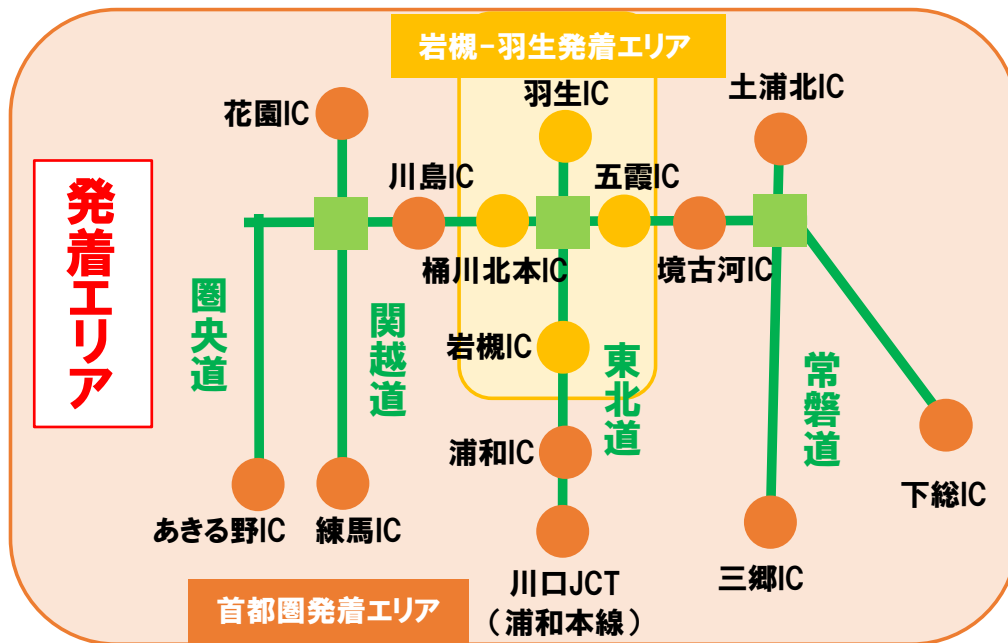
岩槻−羽生発着エリア

発着エリア

花園IC

羽生IC

土浦北IC

川島IC

五霞IC

桶川北本IC

境古河IC

圏央道

関越道

岩槻IC

東北道

常磐道

浦和IC

下総IC

あきる野IC

練馬IC

三郷IC

川口JCT
（浦和本線）

首都圏発着エリア